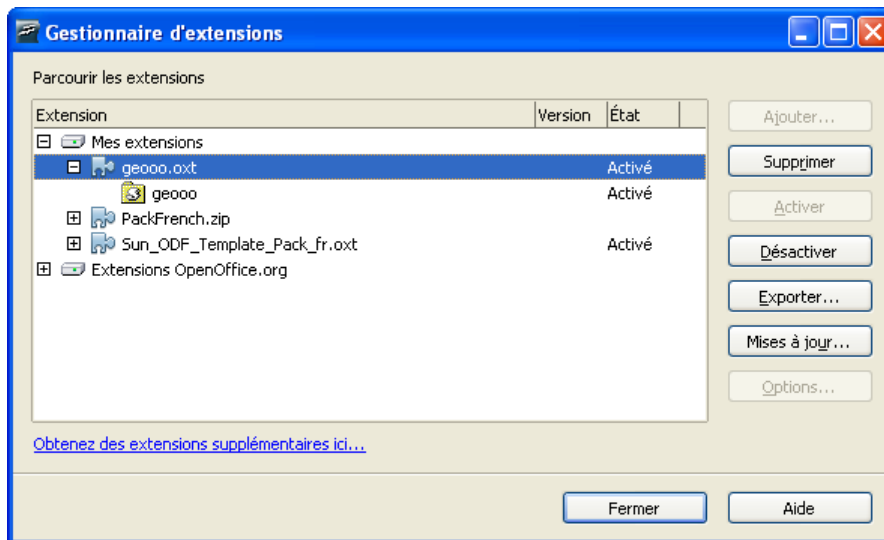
Gestionnaire d'extensions

Parcourir les extensions

| Extension | Version | État |
|---|---|---|
| Mes extensions | | |
| geooo.oxt | | Activé |
| geooo | | Activé |
| PackFrench.zip | | |
| Sun_ODF_Template_Pack_fr.oxt | | Activé |
| Extensions OpenOffice.org | | |

Ajouter...
Supprimer
Activer
Désactiver
Exporter...
Mises à jour...
Options...

Obtenez des extensions supplémentaires ici...

Fermer
Aide